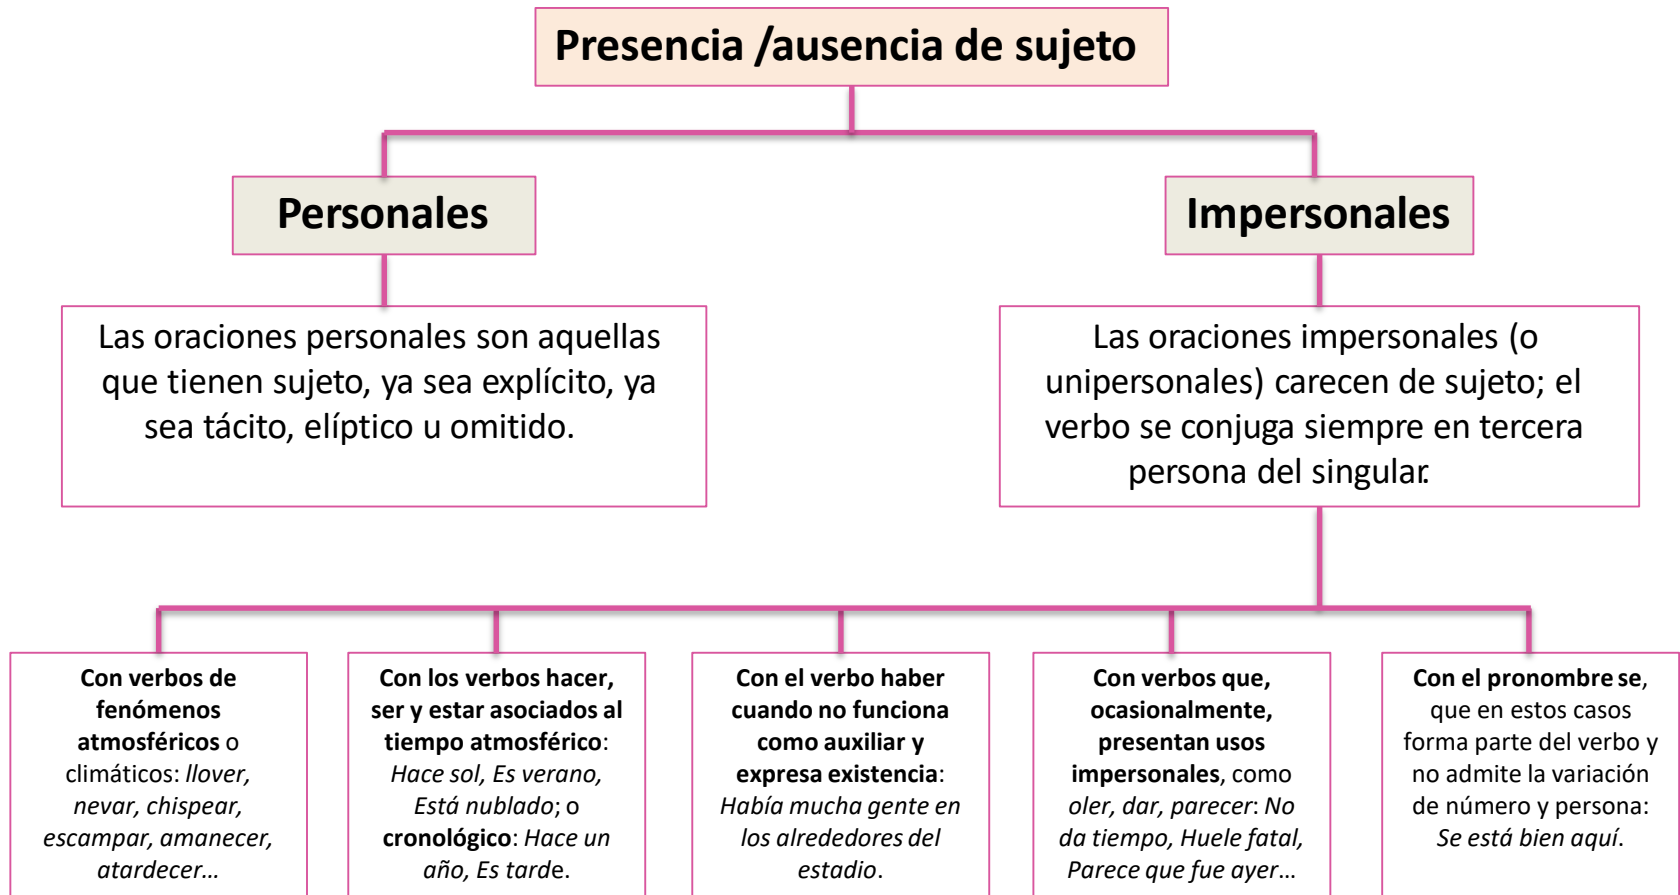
Presencia /ausencia de sujeto

Personales

Impersonales

Las oraciones personales son aquellas que tienen sujeto, ya sea explícito, ya sea tácito, elíptico u omitido.

Las oraciones impersonales (o unipersonales) carecen de sujeto; el verbo se conjuga siempre en tercera persona del singular.

Con verbos de fenómenos atmosféricos o climáticos: llover, nevar, chispear, escampar, amanecer, atardecer…

Con los verbos hacer, ser y estar asociados al tiempo atmosférico: Hace sol, Es verano, Está nublado; o cronológico: Hace un año, Es tarde.

Con el verbo haber cuando no funciona como auxiliar y expresa existencia: Había mucha gente en los alrededores del estadio.

Con verbos que, ocasionalmente, presentan usos impersonales, como oler, dar, parecer: No da tiempo, Huele fatal, Parece que fue ayer…

Con el pronombre se, que en estos casos forma parte del verbo y no admite la variación de número y persona: Se está bien aquí.